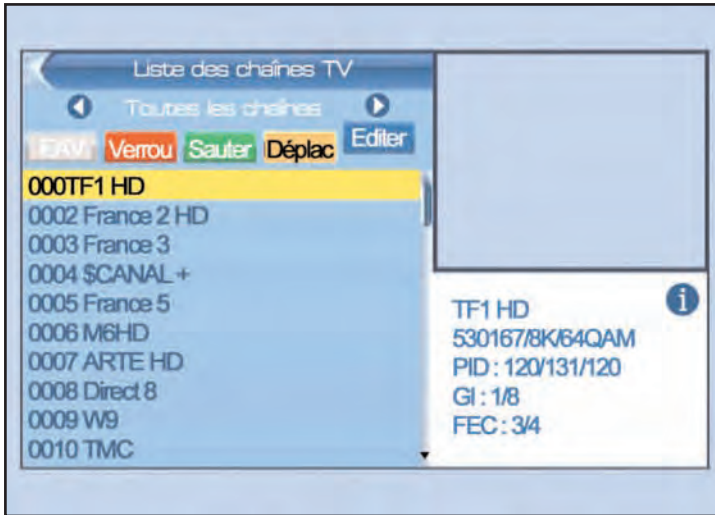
Liste des chaînes TV

Toutes les chaînes

FAV Verrou Sauter Déplac Editer

000TF1 HD
0002 France 2 HD
0003 France 3
0004 $CANAL +
0005 France 5
0006 M6HD
0007 ARTE HD
0008 Direct 8
0009 W9
0010 TMC

TF1 HD
530167/8K/64QAM
PID : 120/131/120
GI : 1/8
FEC : 3/4